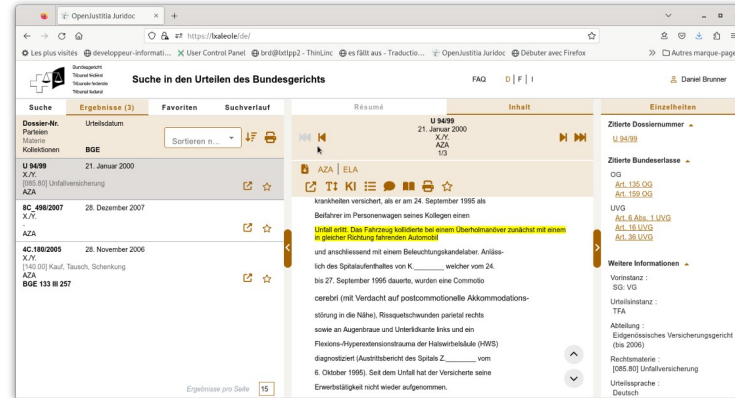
OpenJustitia Juridoc × +

https://lxaleole/de/

Les plus visités developpeur-informati... User Control Panel brd@lxtlpp2 - ThinLinc es fällt aus - Traductio... OpenJustitia Juridoc Débuter avec Firefox » Autres marque-pages

Bundesgericht Tribunal fédéral Tribunale federale Tribunal federal

Suche in den Urteilen des Bundesgerichts

FAQ D | F | I

Daniel Brunner

Suche | Ergebnisse (3) | Favoriten | Suchverlauf

Dossier-Nr. Urteilsdatum
Parteien
Materie
Kollektionen BGE

Sortieren n...

U 94/99 21. Januar 2000
X./Y.
[085.80] Unfallversicherung
AZA

8C_498/2007 28. Dezember 2007
X./Y.
AZA

4C.180/2005 28. November 2006
X./Y.
[140.00] Kauf, Tausch, Schenkung
AZA
BGE 133 III 257

Ergebnisse pro Seite 15

Résumé | Inhalt

U 94/99
21. Januar 2000
X./Y.
AZA
1/3

AZA | ELA

krankheiten versichert, als er am 24. September 1995 als

Beifahrer im Personenwagen seines Kollegen einen

Unfall erlitt. Das Fahrzeug kollidierte bei einem Überholmanöver zunächst mit einem in gleicher Richtung fahrenden Automobil

und anschliessend mit einem Beleuchtungskandelaber. Anläss-

lich des Spitalaufenthaltes von K._______ weicher vom 24.

bis 27. September 1995 dauerte, wurden eine Commotio

cerebri (mit Verdacht auf postcommotionelle Akkommodations-

störung in die Nähe), Rissquetschwunden parietal rechts

sowie an Augenbraue und Unterlidkante links und ein

Flexions-/Hyperextensionstrauma der Halswirbelsäule (HWS)

diagnostiziert (Austrittsbericht des Spitals Z._______ vom

6. Oktober 1995). Seit dem Unfall hat der Versicherte seine

Erwerbstätigkeit nicht wieder aufgenommen.

Einzelheiten

Zitierte Dossiernummer
U 94/99

Zitierte Bundeserlasse
OG
Art. 135 OG
Art. 159 OG
UVG
Art. 6 Abs. 1 UVG
Art. 16 UVG
Art. 36 UVG

Weitere Informationen
Vorinstanz :
SG: VG
Urteilsinstanz :
TFA
Abteilung :
Eidgenössisches Versicherungsgericht (bis 2006)
Rechtsmaterie :
[085.80] Unfallversicherung
Urteilssprache :
Deutsch